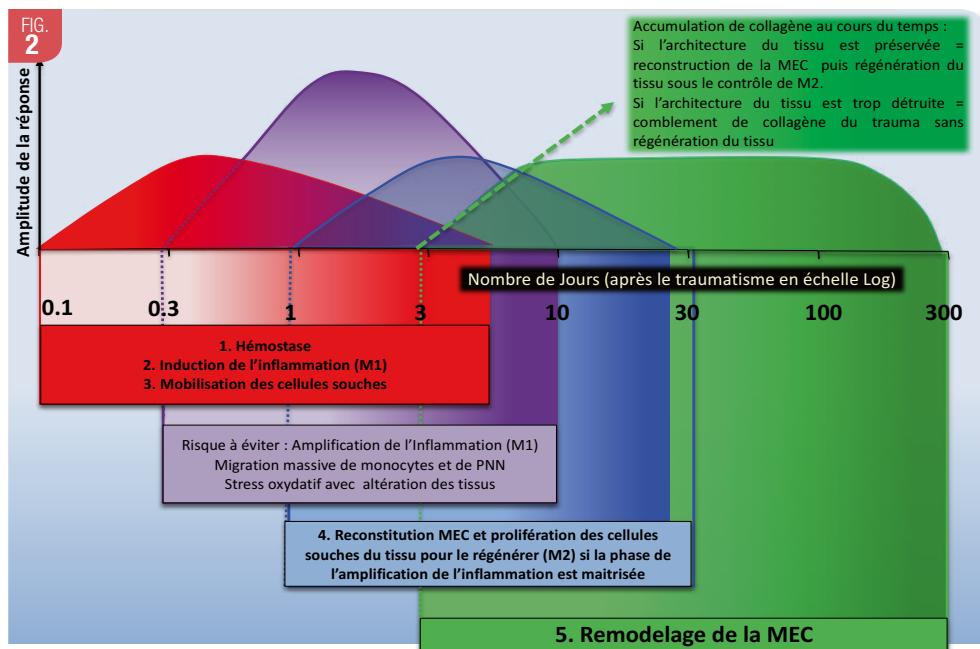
FIG.
2

Amplitude de la réponse

Accumulation de collagène au cours du temps :
Si l'architecture du tissu est préservée = reconstruction de la MEC puis régénération du tissu sous le contrôle de M2.
Si l'architecture du tissu est trop détruite = comblement de collagène du trauma sans régénération du tissu

Nombre de Jours (après le traumatisme en échelle Log)

0.1 0.3 1 3 10 30 100 300

1. Hémostase
2. Induction de l'inflammation (M1)
3. Mobilisation des cellules souches

Risque à éviter : Amplification de l'Inflammation (M1)
Migration massive de monocytes et de PNN
Stress oxydatif avec altération des tissus

4. Reconstitution MEC et prolifération des cellules souches du tissu pour le régénérer (M2) si la phase de l'amplification de l'inflammation est maitrisée

5. Remodelage de la MEC